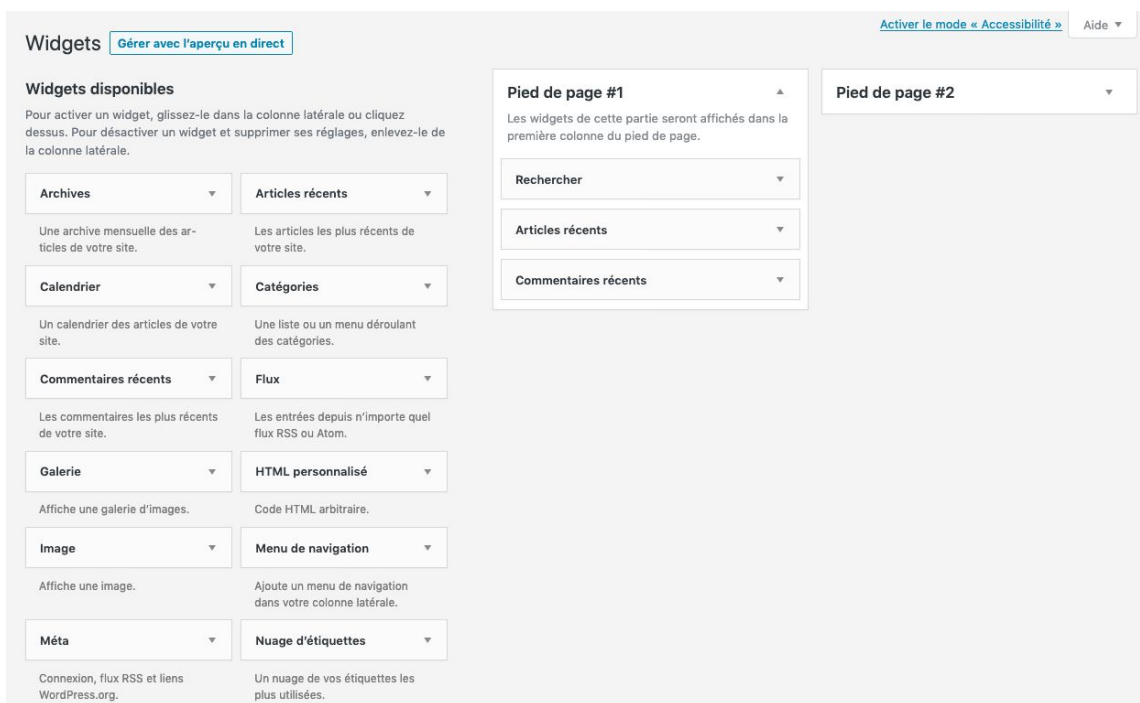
Activer le mode « Accessibilité » Aide ▼

Widgets Gérer avec l'aperçu en direct

Widgets disponibles

Pour activer un widget, glissez-le dans la colonne latérale ou cliquez dessus. Pour désactiver un widget et supprimer ses réglages, enlevez-le de la colonne latérale.

Archives

Une archive mensuelle des articles de votre site.

Articles récents

Les articles les plus récents de votre site.

Calendrier

Un calendrier des articles de votre site.

Catégories

Une liste ou un menu déroulant des catégories.

Commentaires récents

Les commentaires les plus récents de votre site.

Flux

Les entrées depuis n'importe quel flux RSS ou Atom.

Galerie

Affiche une galerie d'images.

HTML personnalisé

Code HTML arbitraire.

Image

Affiche une image.

Menu de navigation

Ajoute un menu de navigation dans votre colonne latérale.

Méta

Connexion, flux RSS et liens WordPress.org.

Nuage d'étiquettes

Un nuage de vos étiquettes les plus utilisées.

Pied de page #1

Les widgets de cette partie seront affichés dans la première colonne du pied de page.

Rechercher

Articles récents

Commentaires récents

Pied de page #2